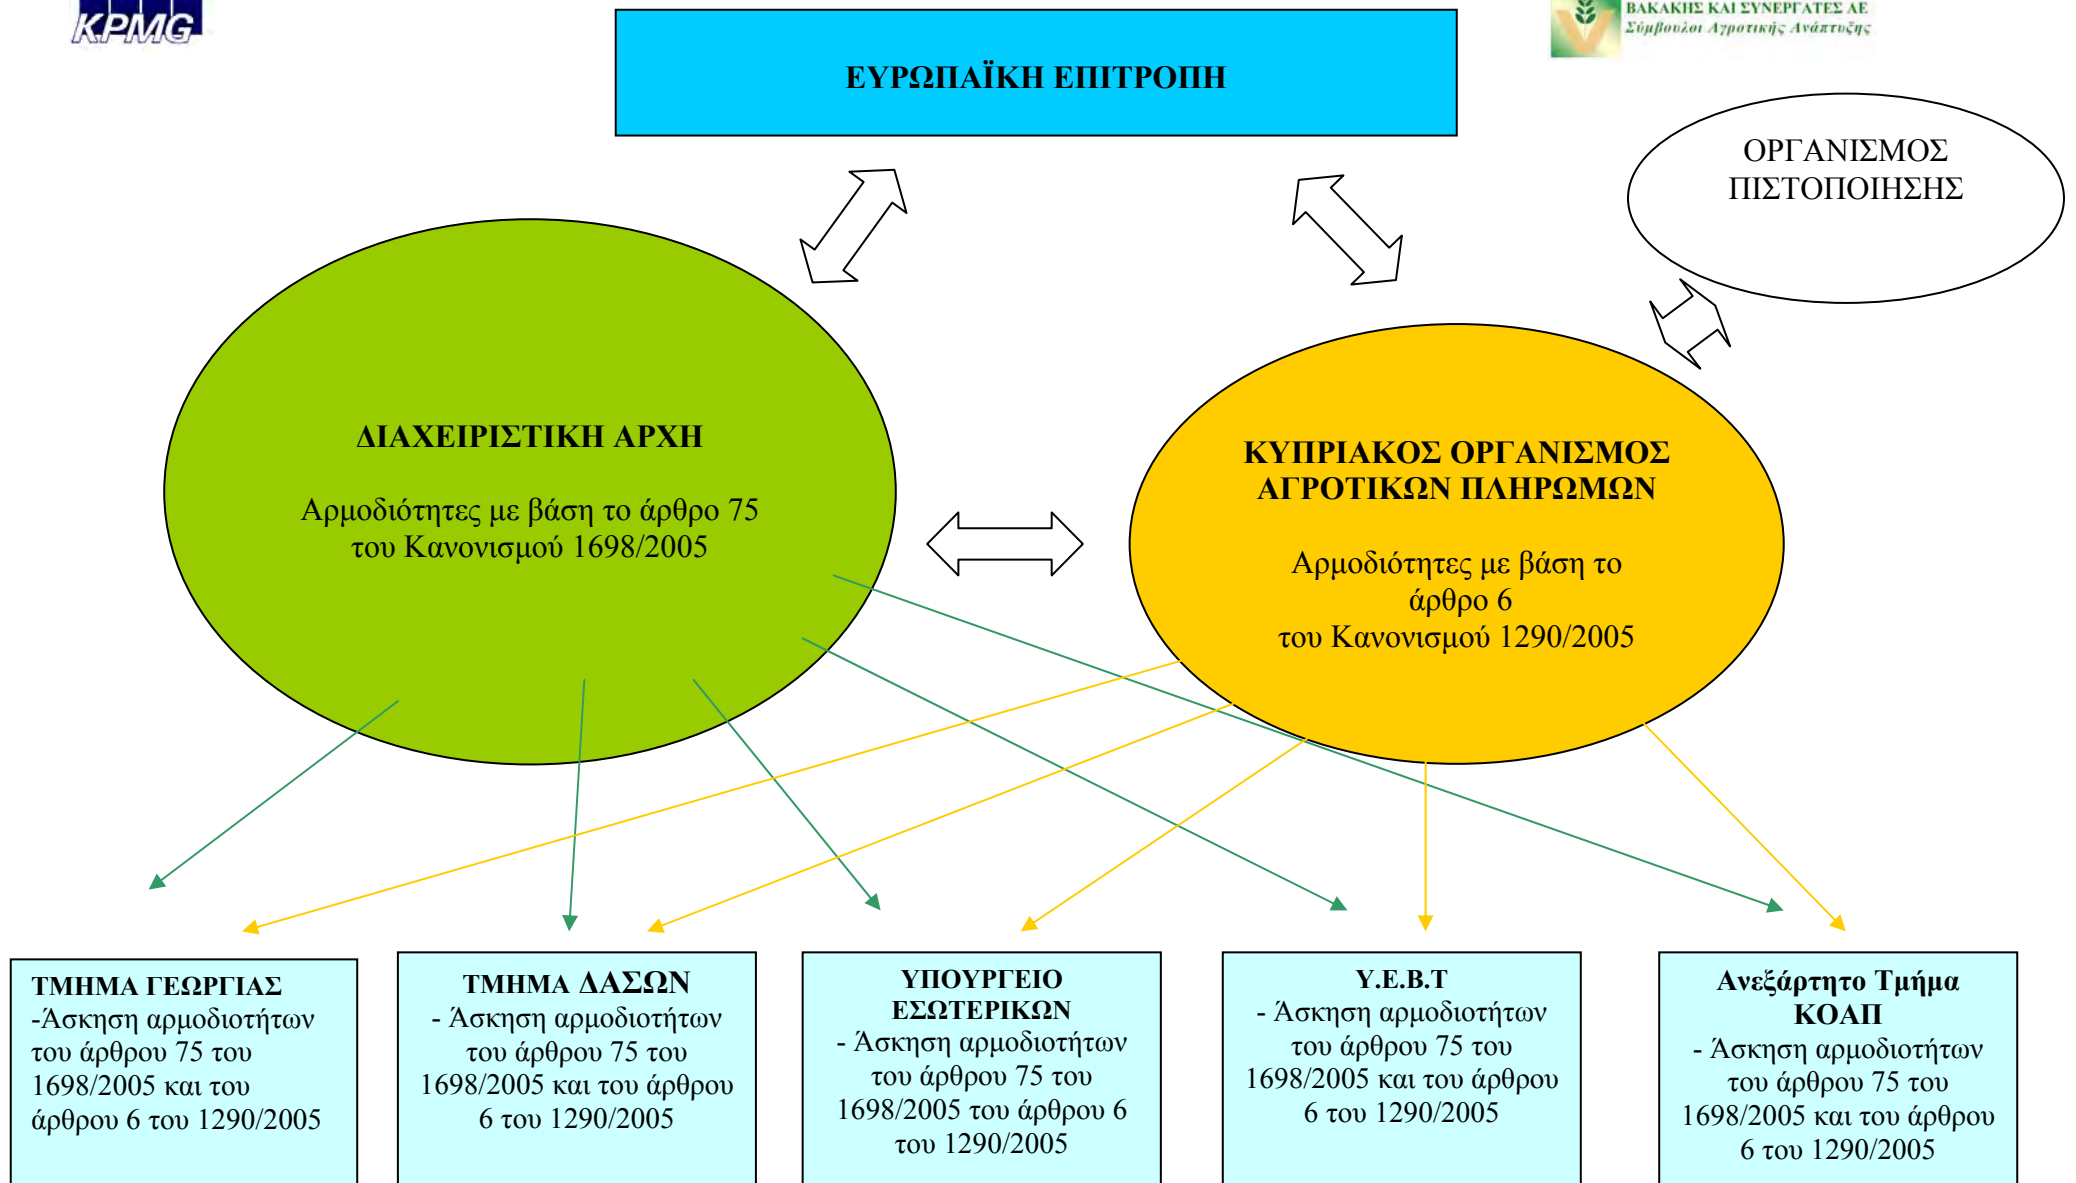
KPMG

ΒΑΚΑΚΗΣ ΚΑΙ ΣΥΝΕΡΓΑΤΕΣ ΑΕ
Σύμβουλοι Αγροτικής Ανάπτυξης

ΕΥΡΩΠΑΪΚΗ ΕΠΙΤΡΟΠΗ

ΟΡΓΑΝΙΣΜΟΣ ΠΙΣΤΟΠΟΙΗΣΗΣ

ΔΙΑΧΕΙΡΙΣΤΙΚΗ ΑΡΧΗ

Αρμοδιότητες με βάση το άρθρο 75 του Κανονισμού 1698/2005

ΚΥΠΡΙΑΚΟΣ ΟΡΓΑΝΙΣΜΟΣ ΑΓΡΟΤΙΚΩΝ ΠΛΗΡΩΜΩΝ

Αρμοδιότητες με βάση το άρθρο 6 του Κανονισμού 1290/2005

ΤΜΗΜΑ ΓΕΩΡΓΙΑΣ
-Άσκηση αρμοδιοτήτων του άρθρου 75 του 1698/2005 και του άρθρου 6 του 1290/2005

ΤΜΗΜΑ ΔΑΣΩΝ
- Άσκηση αρμοδιοτήτων του άρθρου 75 του 1698/2005 και του άρθρου 6 του 1290/2005

ΥΠΟΥΡΓΕΙΟ ΕΣΩΤΕΡΙΚΩΝ
- Άσκηση αρμοδιοτήτων του άρθρου 75 του 1698/2005 του άρθρου 6 του 1290/2005

Υ.Ε.Β.Τ
- Άσκηση αρμοδιοτήτων του άρθρου 75 του 1698/2005 και του άρθρου 6 του 1290/2005

Ανεξάρτητο Τμήμα ΚΟΑΠ
- Άσκηση αρμοδιοτήτων του άρθρου 75 του 1698/2005 και του άρθρου 6 του 1290/2005